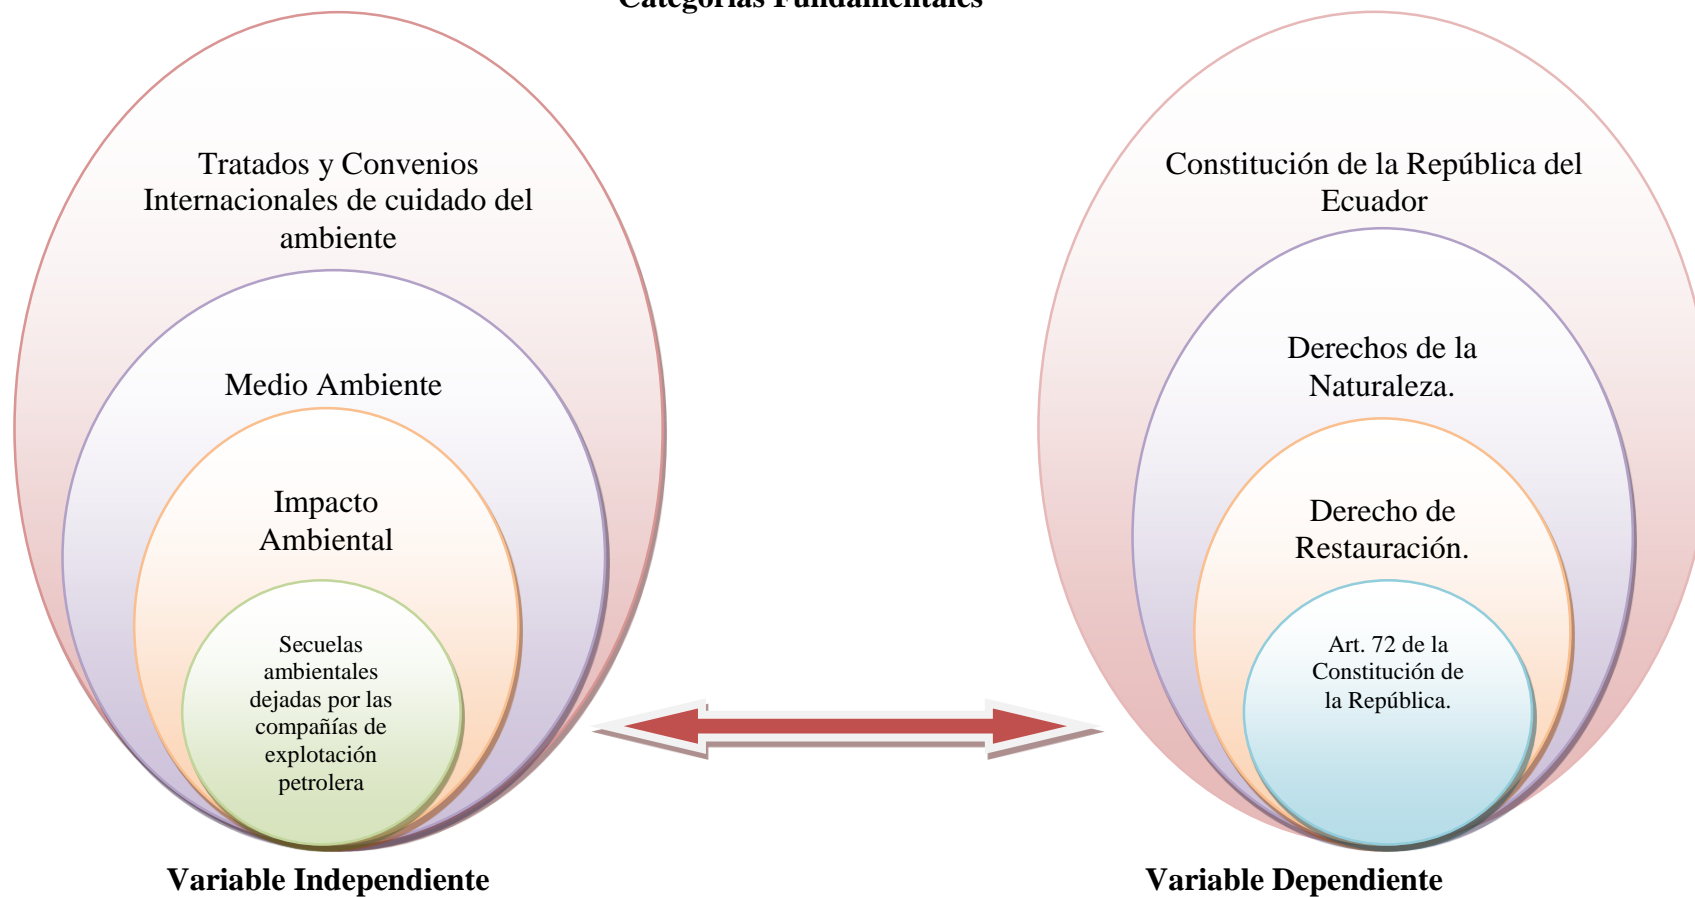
Categorías Fundamentales

Tratados y Convenios Internacionales de cuidado del ambiente

Medio Ambiente

Impacto Ambiental

Secuelas ambientales dejadas por las compañías de explotación petrolera

Variable Independiente

Constitución de la República del Ecuador

Derechos de la Naturaleza.

Derecho de Restauración.

Art. 72 de la Constitución de la República.

Variable Dependiente